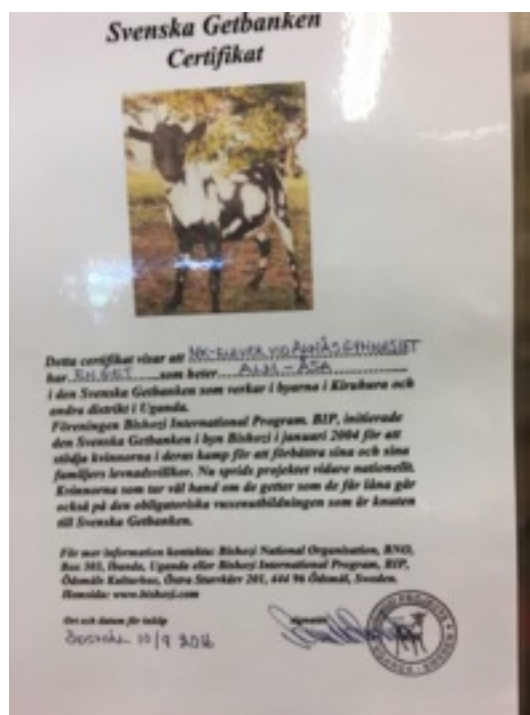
Svenska Getbanken
Certifikat

Detta certifikat visar att NK-ELEVER VID ANNÅS GYMNASIET har EN GET som heter ALDI - ÅSA i den Svenska Getbanken som verkar i byarna i Kirukura och andra distrikt i Uganda.
Föreningen Bishozi International Program, BIP, initierade den Svenska Getbanken i byn Bishozi i januari 2004 för att stödja kvinnorna i deras kamp för att förbättra sina och sina familjers levnadsvillkor. Nu sprids projektet vidare nationellt. Kvinnorna som tar väl hand om de getter som de får låna går också på den obligatoriska vuxenutbildningen som är knuten till Svenska Getbanken.

För mer information kontakta: Bishozi National Organisation, BNO, Box 303, Ibanda, Uganda eller Bishozi International Program, BIP, Ödsmåls Kullerkas, Övre Stuvrkärr 201, 444 96 Ödsmål, Sweden. Hemsida: www.bishozi.com

Ort och datum för tehlap
Borgholm 10/9 2016

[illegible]